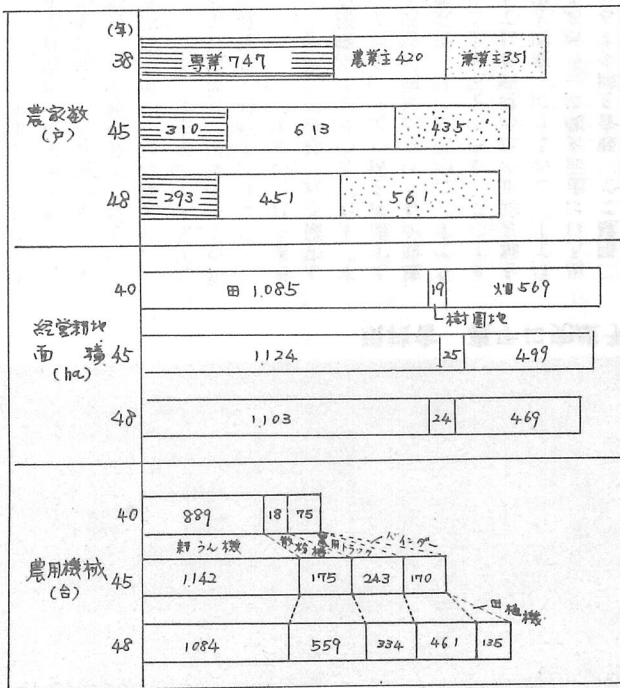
(年)

農家数 (戸)

38 専業 747 | 農業主 420 | 兼業主 351

45 310 | 613 | 435

48 293 | 451 | 561

経営耕地面積 (ha)

40 田 1,085 | 19 | 畑 569

樹園地

45 1,124 | 25 | 499

48 1,103 | 24 | 469

農用機械 (台)

40 889 | 18 | 75

耕うん機 | 動力散布機 | 農用トラック | バインダー

45 1,142 | 175 | 243 | 170

田植機

48 1084 | 559 | 334 | 461 | 135